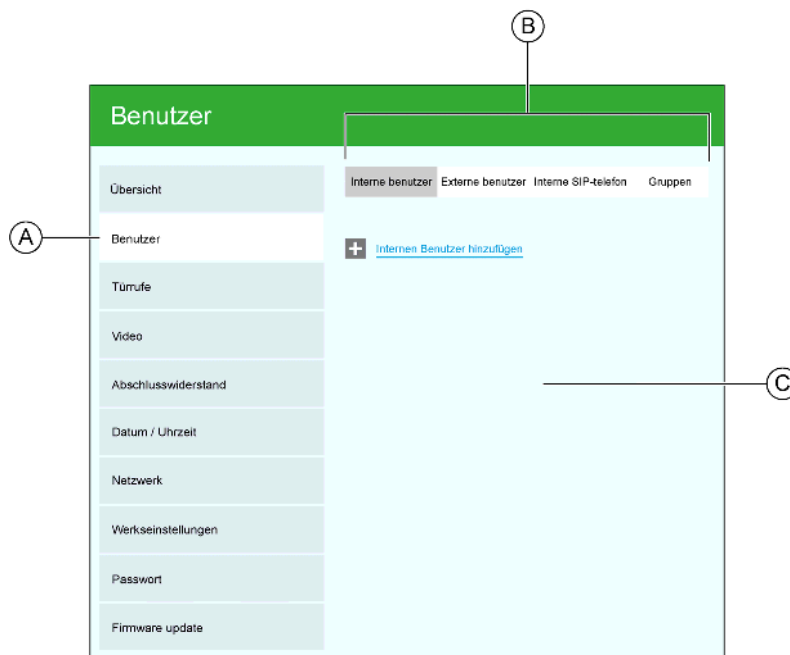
B

Benutzer

Interne benutzer Externe benutzer Interne SIP-telefon Gruppen

Übersicht

A

Benutzer

Internen Benutzer hinzufügen

Türrufe

Video

Abschlusswiderstand

C

Datum / Uhrzeit

Netzwerk

Werkseinstellungen

Passwort

Firmware update